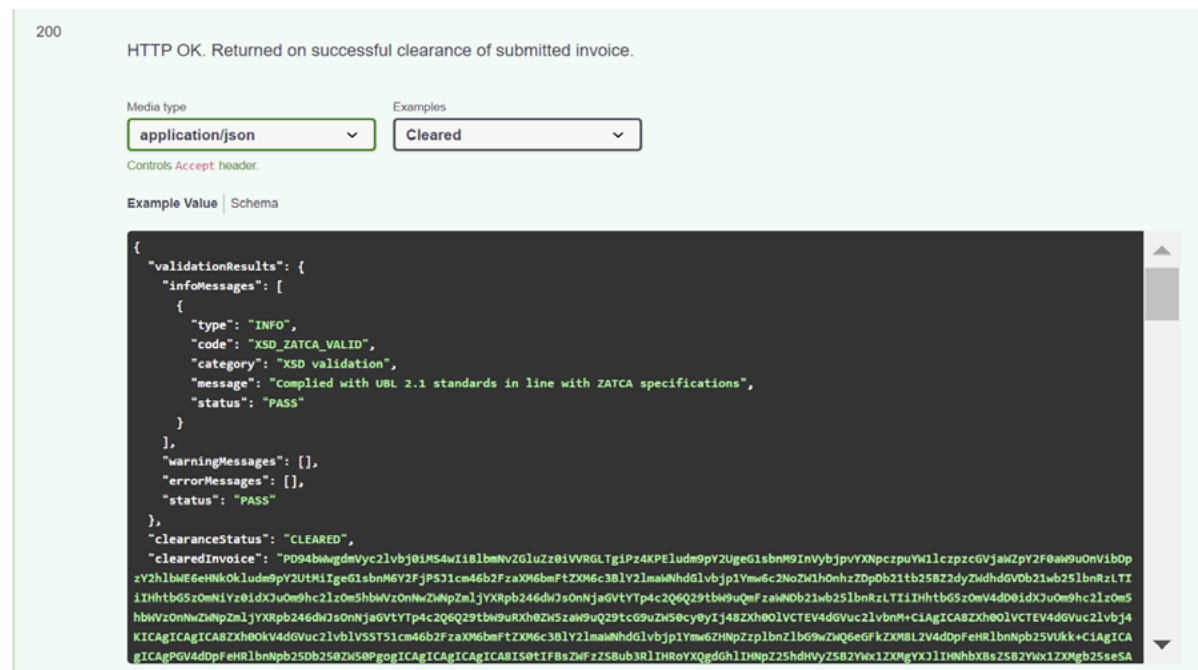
200

HTTP OK. Returned on successful clearance of submitted invoice.

Media type
application/json

Examples
Cleared

Controls Accept header.

Example Value | Schema

{
  "validationResults": {
    "infoMessages": [
      {
        "type": "INFO",
        "code": "XSD_ZATCA_VALID",
        "category": "XSD validation",
        "message": "Complied with UBL 2.1 standards in line with ZATCA specifications",
        "status": "PASS"
      }
    ],
    "warningMessages": [],
    "errorMessages": [],
    "status": "PASS"
  },
  "clearanceStatus": "CLEARED",
  "clearedInvoice": "PD94bWwgdmVyc2lvbj0iMS4wIiBlbmNvZGluZz0iVVRGLTgiPz4KPEludm9pY2UgeG1sbnM9InVybjpvYXNpczpuYW1lczpzcGVjaWZpY2F0aW9uOnVibDpzY2hlbWE6eHNkOkludm9pY2UtMiIgeG1sbnM6Y2FjPSJ1cm46b2FzaXM6bmFtZXM6c3BlY2lmaWNhdGlvbjp1Ymw6c2NoZW1hOnhzZDpDb21tb25BZ2dyZWdhdGVDb21wb25lbnRzLTIiIHhtbG5zOmNiYz0idXJuOm9hc2lzOm5hbWVzOnNwZWNpZmljYXRpb246dWJsOnNjaGVtYTp4c2Q6Q29tbW9uQmFzaWNDb21wb25lbnRzLTIiIHhtbG5zOmV4dD0idXJuOm9hc2lzOm5hbWVzOnNwZWNpZmljYXRpb246dWJsOnNjaGVtYTp4c2Q6Q29tbW9uRXh0ZW5zaW9uQ29tcG9uZW50cy0yIj48ZXh0OlVCTEV4dGVuc2lvbnM+CiAgICA8ZXh0OlVCTEV4dGVuc2lvbj4KICAgICAgICA8ZXh0OkV4dGVuc2lvblVSST51cm46b2FzaXM6bmFtZXM6c3BlY2lmaWNhdGlvbjp1Ymw6ZHNpZzplbnZlbG9wZWQ6eGFkZXM8L2V4dDpFeHRlbnNpb25VUkk+CiAgICAgICAgPGV4dDpFeHRlbnNpb25Db250ZW50PgogICAgICAgICAgICAgICAgICAgICA8IS0tIFBsZWFzZSBub3RlIHRoYXQgdGhlIHNpZ25hdHVyZSB2YWx1ZXMgYXJlIHNhbXBsZSB2YWx1ZXMgb25seSA